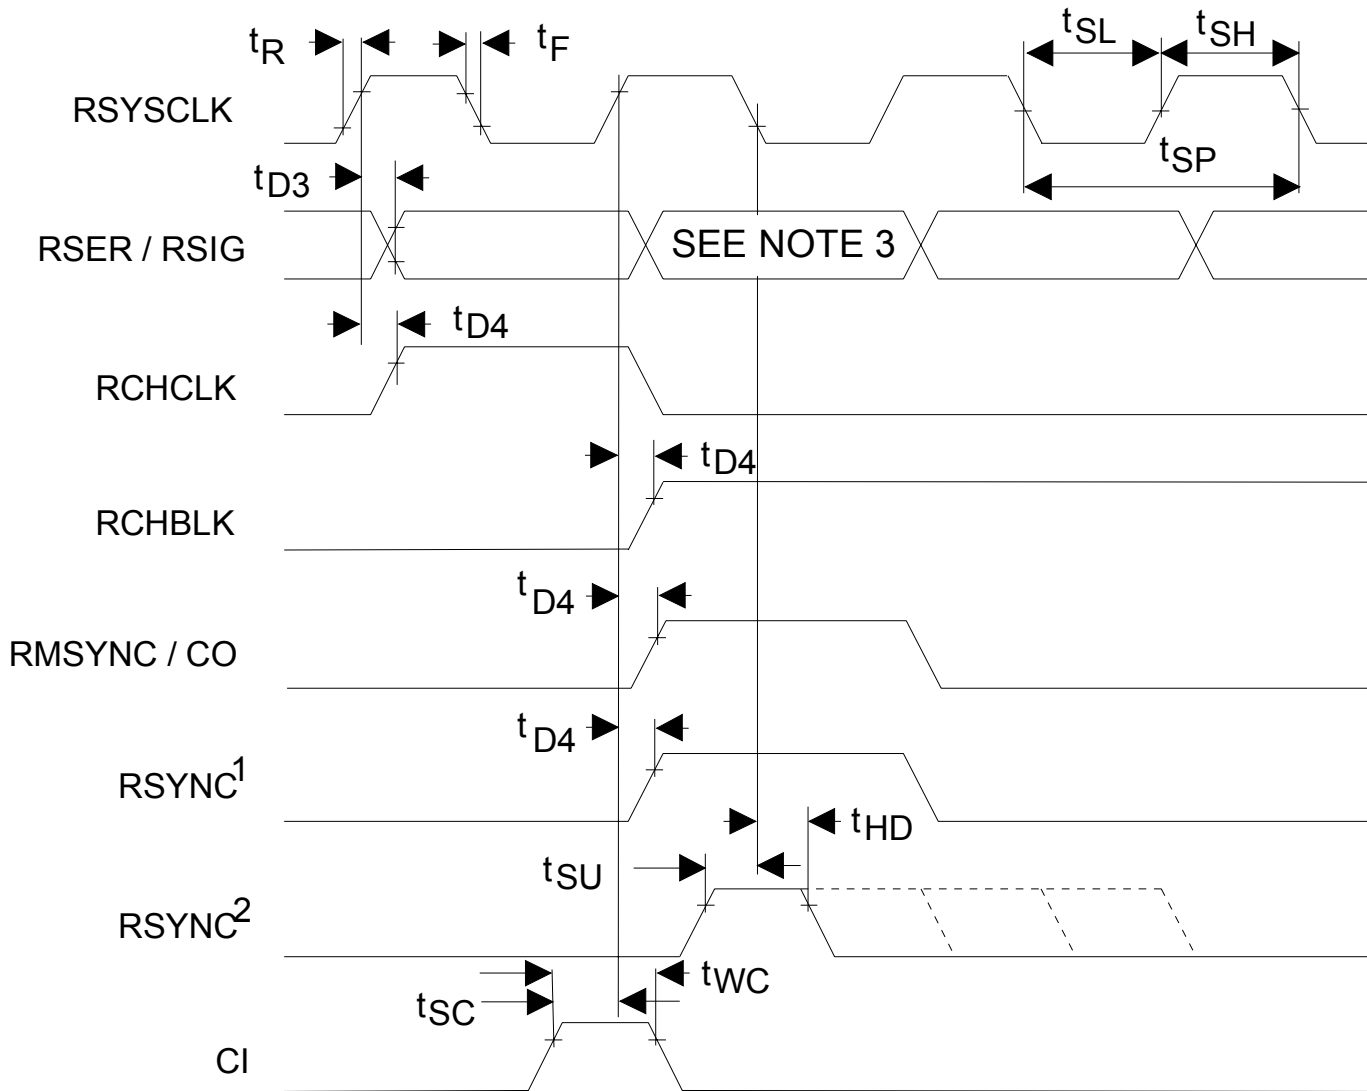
$t_R$ $t_F$ $t_{SL}$ $t_{SH}$

RSYSCLK

$t_{SP}$

$t_{D3}$

RSER / RSIG

SEE NOTE 3

$t_{D4}$

RCHCLK

$t_{D4}$

RCHBLK

$t_{D4}$

RMSYNC / CO

$t_{D4}$

RSYNC$^1$

$t_{HD}$

$t_{SU}$

RSYNC$^2$

$t_{WC}$

$t_{SC}$

CI